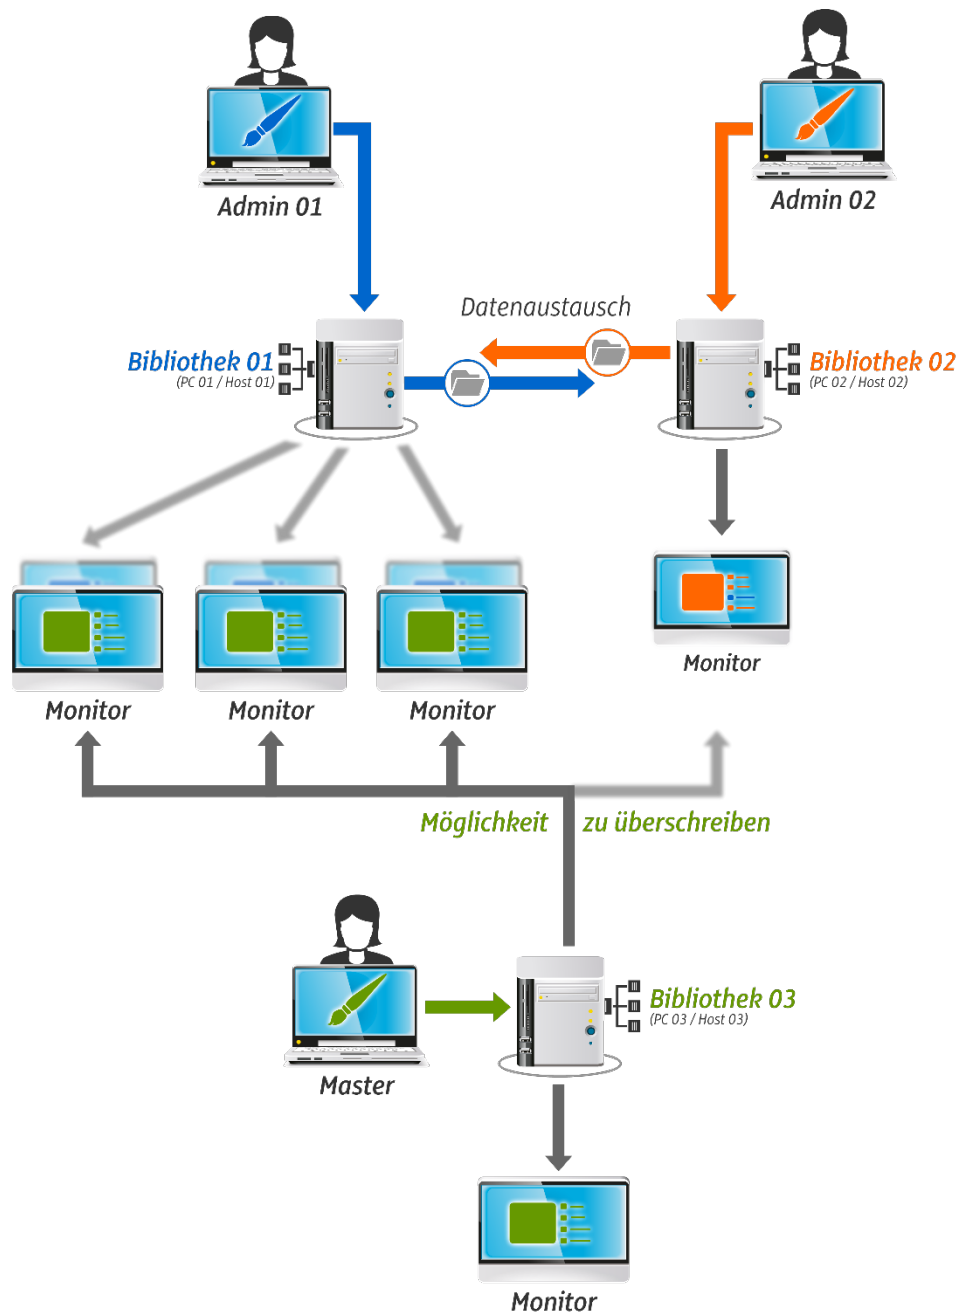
Admin 01

Admin 02

Datenaustausch

Bibliothek 01
(PC 01 / Host 01)

Bibliothek 02
(PC 02 / Host 02)

Monitor

Monitor

Monitor

Monitor

Möglichkeit zu überschreiben

Bibliothek 03
(PC 03 / Host 03)

Master

Monitor